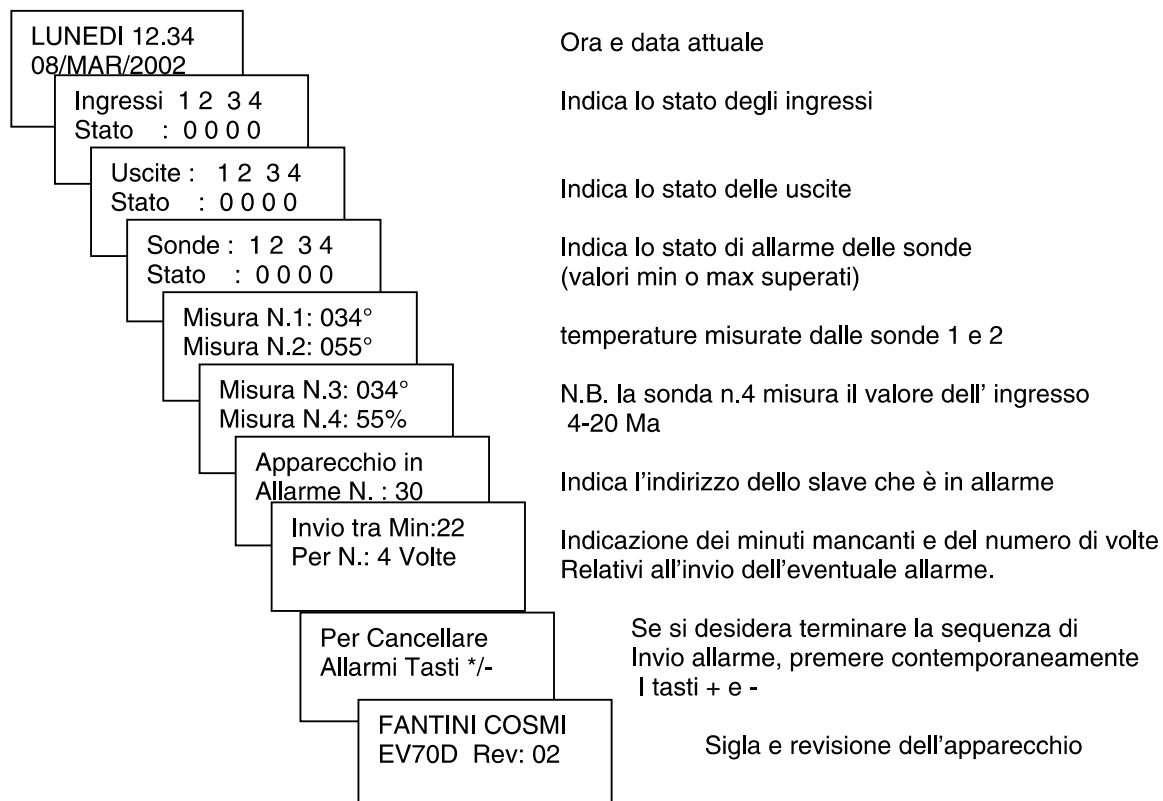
LUNEDI 12.34
08/MAR/2002

Ora e data attuale

Ingressi 1 2 3 4
Stato : 0 0 0 0

Indica lo stato degli ingressi

Uscite : 1 2 3 4
Stato : 0 0 0 0

Indica lo stato delle uscite

Sonde : 1 2 3 4
Stato : 0 0 0 0

Indica lo stato di allarme delle sonde (valori min o max superati)

Misura N.1: 034°
Misura N.2: 055°

temperature misurate dalle sonde 1 e 2

Misura N.3: 034°
Misura N.4: 55%

N.B. la sonda n.4 misura il valore dell' ingresso 4-20 Ma

Apparecchio in
Allarme N. : 30

Indica l'indirizzo dello slave che è in allarme

Invio tra Min:22
Per N.: 4 Volte

Indicazione dei minuti mancanti e del numero di volte Relativi all'invio dell'eventuale allarme.

Per Cancellare
Allarmi Tasti */-

Se si desidera terminare la sequenza di Invio allarme, premere contemporaneamente I tasti + e -

FANTINI COSMI
EV70D Rev: 02

Sigla e revisione dell'apparecchio